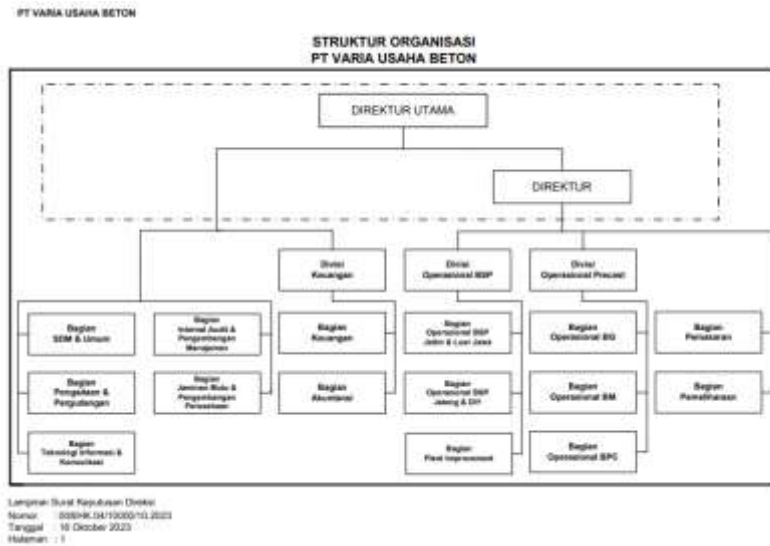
PT VARIA USAHA BETON

STRUKTUR ORGANISASI
PT VARIA USAHA BETON

DIREKTUR UTAMA

DIREKTUR

Divisi Keuangan

Divisi Operasional RMP

Divisi Operasional Precast

Bagian SDM & Umum

Bagian Pengadaan & Pergudangan

Bagian Teknologi Informasi & Komunikasi

Bagian Internal Audit & Pengembangan Manajemen

Bagian Jaminan Mutu & Pengembangan Perusahaan

Bagian Keuangan

Bagian Akuntansi

Bagian Operasional RMP Jatim & Luar Jawa

Bagian Operasional RMP Jateng & DIY

Bagian Fleet Improvement

Bagian Operasional BG

Bagian Operasional BM

Bagian Operasional BPC

Bagian Pemasaran

Bagian Pemeliharaan

Lampiran Surat Keputusan Direksi
Nomor : 008/HK.04/10000/10.2023
Tanggal : 16 Oktober 2023
Halaman : 1